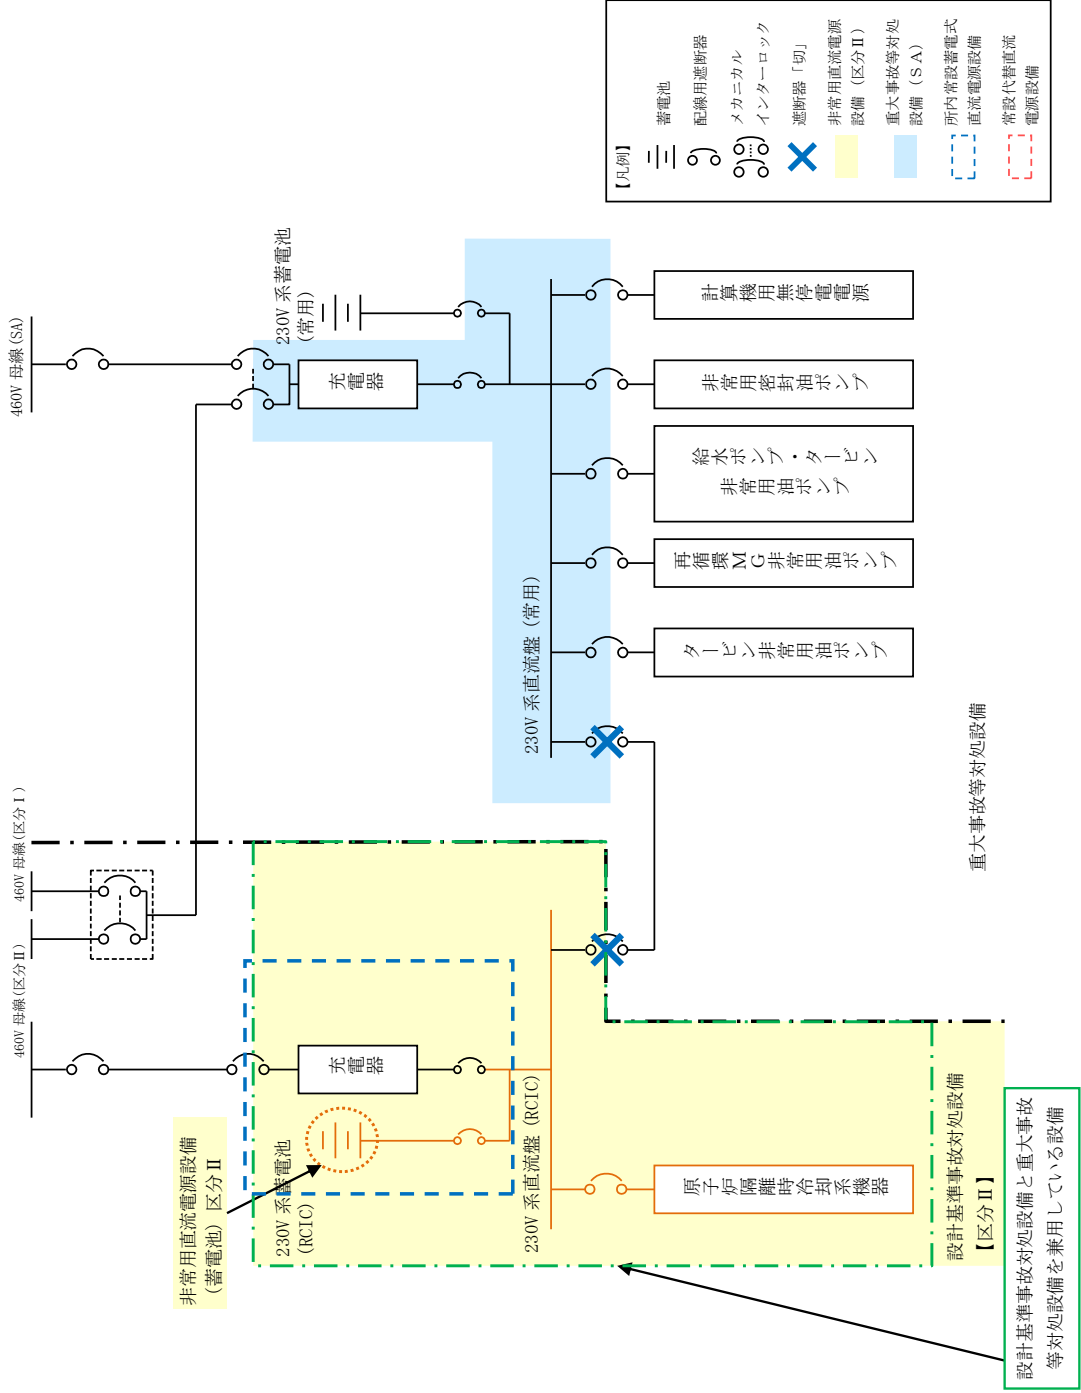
【凡例】
蓄電池
配線用遮断器
メカニカル インターロック
遮断器「切」
非常用直流電源設備（区分Ⅱ）
重大事故等対処設備（SA）
所内常設蓄電式直流電源設備
常設代替直流電源設備

460V 母線(SA)
230V 系蓄電池（常用）
充電器
計算機用無停電電源
非常用密封油ポンプ
給水ポンプ・タービン非常用油ポンプ
再循環MG非常用油ポンプ
タービン非常用油ポンプ
230V 系直流盤（常用）
重大事故等対処設備

460V 母線(区分Ⅰ)
460V 母線(区分Ⅱ)
460V 母線(区分Ⅱ)
充電器
230V 系蓄電池（RCIC）
230V 系直流盤（RCIC）
原子炉隔離時冷却系機器
非常用直流電源設備（蓄電池）区分Ⅱ
設計基準事故対処設備【区分Ⅱ】
設計基準事故対処設備と重大事故等対処設備を兼用している設備